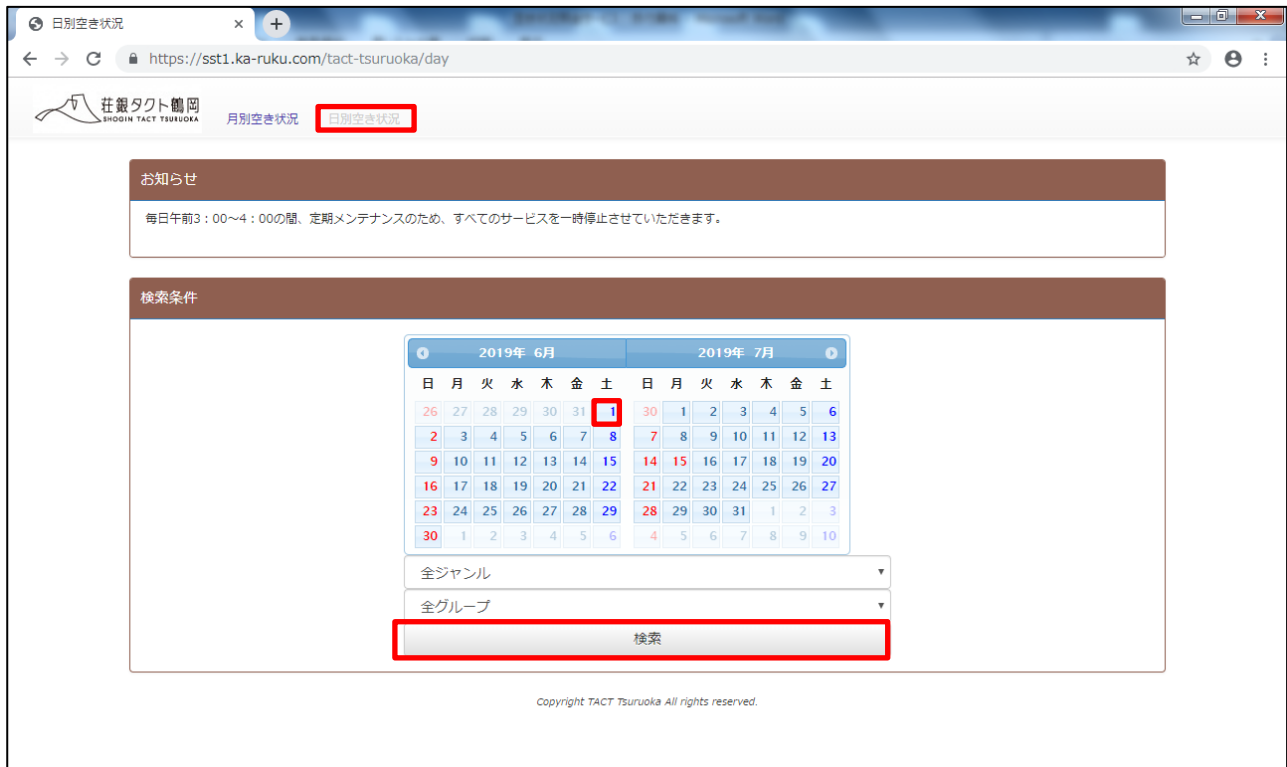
日別空き状況 ×

https://sst1.ka-ruku.com/tact-tsuruoka/day

荘銀タクト鶴岡 SHOGIN TACT TSURUOKA

月別空き状況 日別空き状況

お知らせ

毎日午前3：00～4：00の間、定期メンテナンスのため、すべてのサービスを一時停止させていただきます。

検索条件

2019年 6月

| 日 | 月 | 火 | 水 | 木 | 金 | 土 |
|---|---|---|---|---|---|---|
| 26 | 27 | 28 | 29 | 30 | 31 | 1 |
| 2 | 3 | 4 | 5 | 6 | 7 | 8 |
| 9 | 10 | 11 | 12 | 13 | 14 | 15 |
| 16 | 17 | 18 | 19 | 20 | 21 | 22 |
| 23 | 24 | 25 | 26 | 27 | 28 | 29 |
| 30 | 1 | 2 | 3 | 4 | 5 | 6 |

2019年 7月

| 日 | 月 | 火 | 水 | 木 | 金 | 土 |
|---|---|---|---|---|---|---|
| 30 | 1 | 2 | 3 | 4 | 5 | 6 |
| 7 | 8 | 9 | 10 | 11 | 12 | 13 |
| 14 | 15 | 16 | 17 | 18 | 19 | 20 |
| 21 | 22 | 23 | 24 | 25 | 26 | 27 |
| 28 | 29 | 30 | 31 | 1 | 2 | 3 |
| 4 | 5 | 6 | 7 | 8 | 9 | 10 |

全ジャンル

全グループ

検索

Copyright TACT Tsuruoka All rights reserved.